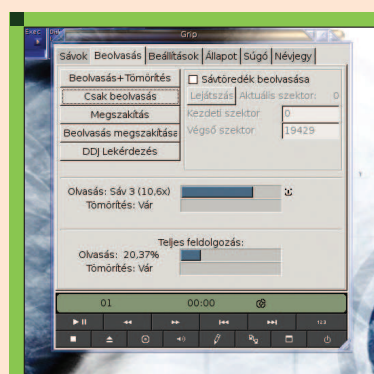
Grip

Sávok Beolvasás Beállítások Állapot Súgó Névjegy

Beolvasás+Tömörítés
Csak beolvasás
Megszakítás
Beolvasás megszakítása
DDJ Lekérdezés

Sávtöredék beolvasása
Lejátszás Aktuális szektor: 0
Kezdeti szektor 0
Végső szektor 19429

Olvasás: Sáv 3 (10,6x)
Tömörítés: Vár

Teljes feldolgozás:
Olvasás: 20,37%
Tömörítés: Vár

01 00:00